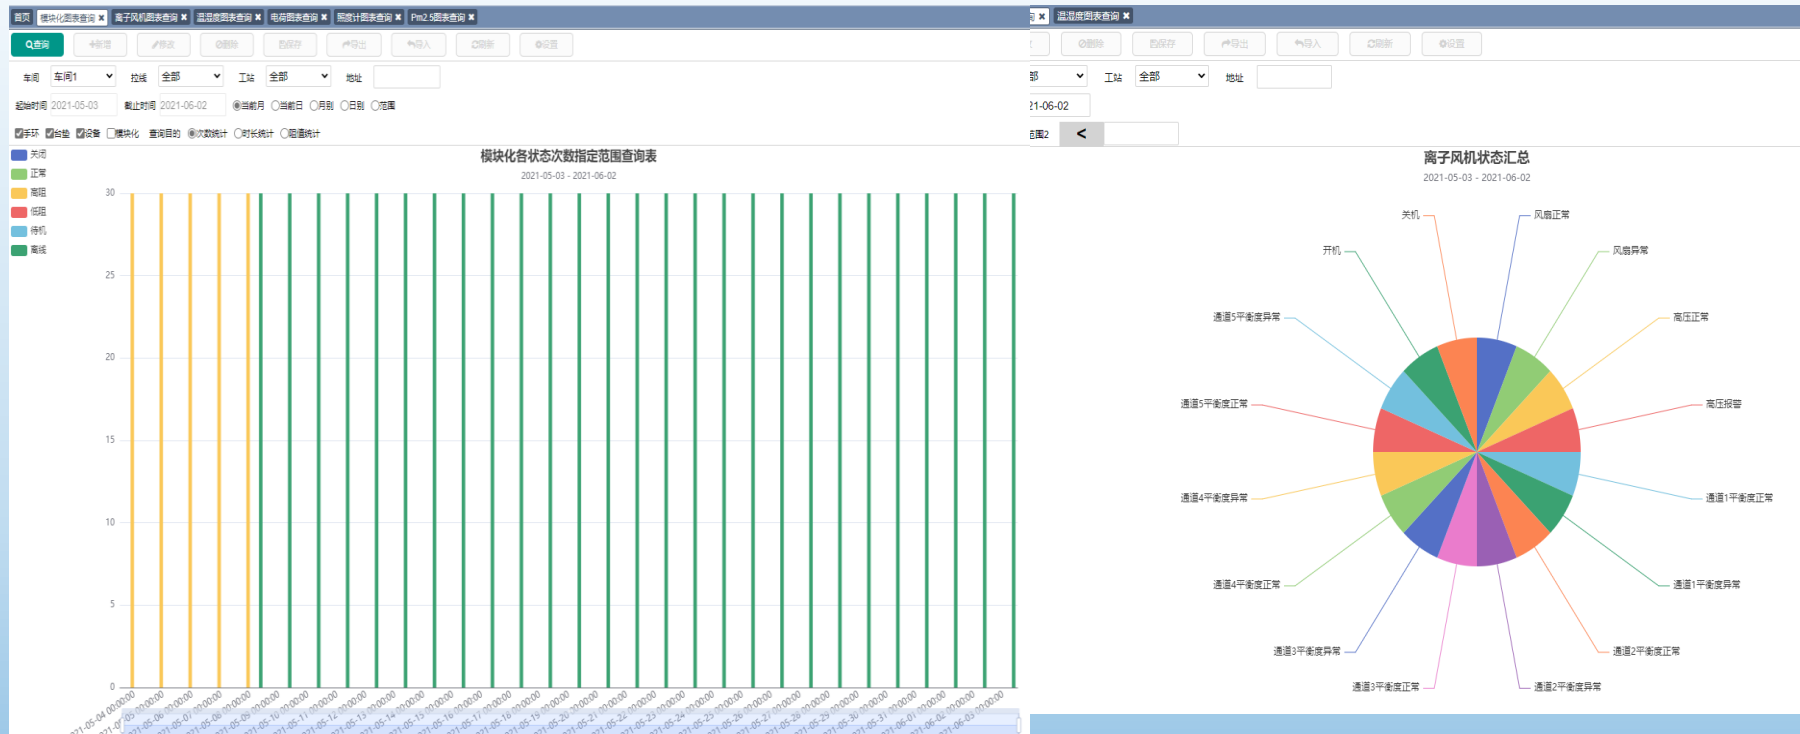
首页 模块化图表查询 ✖ 离子风机图表查询 ✖ 温湿度图表查询 ✖ 电荷图表查询 ✖ 照度计图表查询 ✖ Pm2.5图表查询 ✖

查询 新增 修改 删除 保存 导出 导入 刷新 设置

车间 车间1 拉线 全部 工站 全部 地址

起始时间 2021-05-03 截止时间 2021-06-02 当前月 当前日 月别 日别 范围

手环 台垫 设备 模块化 查询目的 次数统计 时长统计 阻值统计

关闭
正常
高阻
低阻
待机
离线

模块化各状态次数指定范围查询表
2021-05-03 - 2021-06-02

30
25
20
15
10
5
0

2021-05-04 00:00:00
2021-05-05 00:00:00
2021-05-06 00:00:00
2021-05-07 00:00:00
2021-05-08 00:00:00
2021-05-09 00:00:00
2021-05-10 00:00:00
2021-05-11 00:00:00
2021-05-12 00:00:00
2021-05-13 00:00:00
2021-05-14 00:00:00
2021-05-15 00:00:00
2021-05-16 00:00:00
2021-05-17 00:00:00
2021-05-18 00:00:00
2021-05-19 00:00:00
2021-05-20 00:00:00
2021-05-21 00:00:00
2021-05-22 00:00:00
2021-05-23 00:00:00
2021-05-24 00:00:00
2021-05-25 00:00:00
2021-05-26 00:00:00
2021-05-27 00:00:00
2021-05-28 00:00:00
2021-05-29 00:00:00
2021-05-30 00:00:00
2021-05-31 00:00:00
2021-06-01 00:00:00
2021-06-02 00:00:00
2021-06-03 00:00:00

温湿度图表查询 ✖

删除 保存 导出 导入 刷新 设置

部 工站 全部 地址

21-06-02

范围2 <

离子风机状态汇总
2021-05-03 - 2021-06-02

关机
风扇正常
开机
风扇异常
通道5平衡度异常
高压正常
通道5平衡度正常
高压报警
通道4平衡度异常
通道1平衡度正常
通道4平衡度正常
通道1平衡度异常
通道3平衡度异常
通道2平衡度正常
通道3平衡度正常
通道2平衡度异常